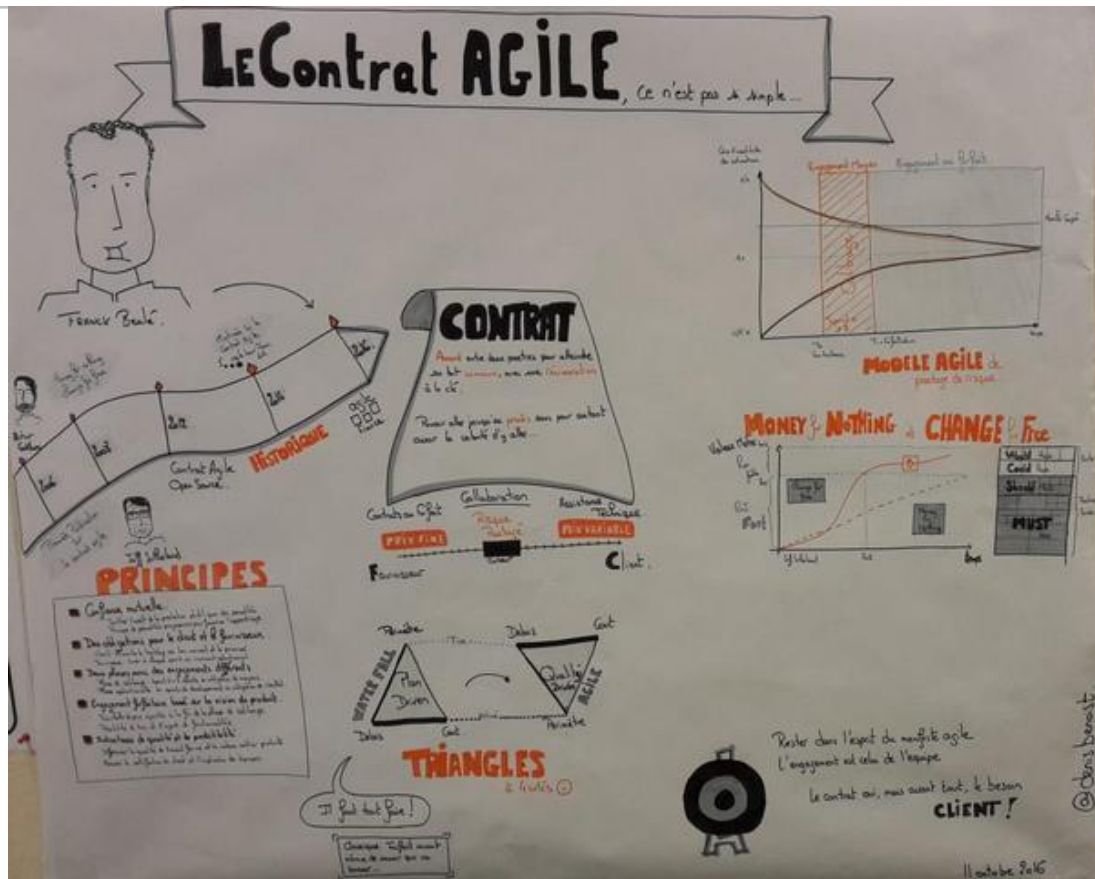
LeContrat AGILE, ce n'est pas si simple...

Franck Beulé

2001
2008
2012
2015
2016

Contrat Agile Open Source

HISTORIQUE

Jeff Sutherland

PRINCIPES

Confiance mutuelle
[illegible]
Des obligations pour le client et le fournisseur
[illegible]
Deux phases avec des engagements différents
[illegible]
Engagement forfaitaire basé sur la vision du produit
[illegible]
Indicateurs de qualité et de productivité
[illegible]

CONTRAT

Accord entre deux parties pour atteindre un but commun, avec une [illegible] à la clé.

Pouvoir aller jusqu'au procès sans pour autant avoir le souhait d'y aller...

Contrats au Forfait
PRIX FIXE
Collaboration
Risque Partagé
Assistance Technique
PRIX VARIABLE

Fournisseur
Client

Périmètre
Délais
Coût
Plan Driven
Qualité Valeur
WATERFALL
AGILE
Délais
Coût
Périmètre

TRIANGLES

Il faut tout faire !

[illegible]

MODELE AGILE de partage de risque

Engagement Moyen
Engagement au Forfait

MONEY for NOTHING and CHANGE for Free

Valeur Métier

Won't
Could
Should
MUST

Rester dans l'esprit du manifeste agile
L'engagement est celui de l'équipe

Le contrat oui, mais avant tout, le besoin CLIENT !

@denis benoist

11 octobre 2016